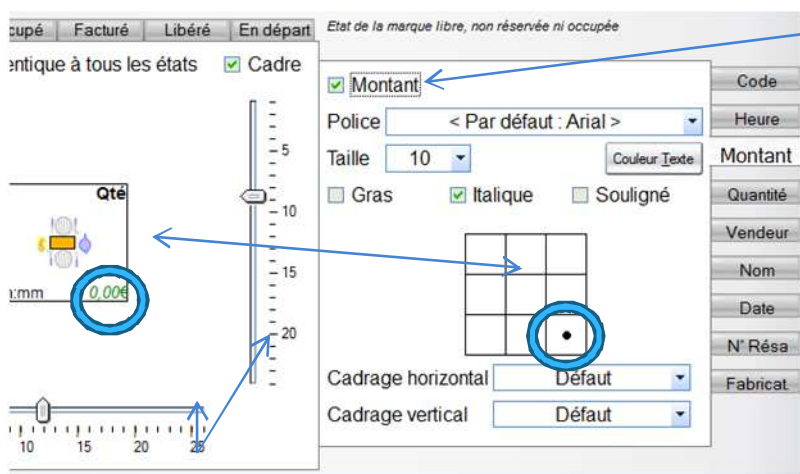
cupé | Facturé | Libéré | En départ

Etat de la marque libre, non réservée ni occupée

entique à tous les états Cadre

Montant

Police < Par défaut : Arial >

Taille 10

Couleur Texte

Gras Italique Souligné

Qté

0,00€

:mm

5
10
15
20

10 15 20 25

Cadrage horizontal Défaut

Cadrage vertical Défaut

Code
Heure
Montant
Quantité
Vendeur
Nom
Date
N° Résa
Fabricat